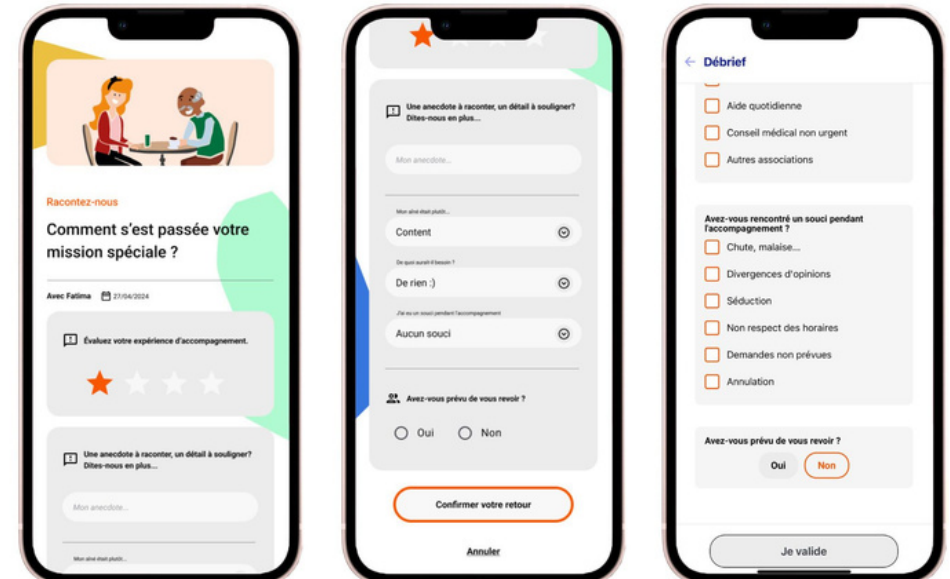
Racontez-nous

Comment s'est passée votre mission spéciale ?

Avec Fatima 27/04/2024

Évaluez votre expérience d'accompagnement.

Une anecdote à raconter, un détail à souligner? Dites-nous en plus...

Mon anecdote...

Mon aîné était plutôt...

Une anecdote à raconter, un détail à souligner? Dites-nous en plus...

Mon anecdote...

Mon aîné était plutôt...

Content

De quoi aurait-il besoin ?

De rien :)

J'ai eu un souci pendant l'accompagnement

Aucun souci

Avez-vous prévu de vous revoir ?

Oui

Non

Confirmer votre retour

Annuler

Débrief

Aide quotidienne

Conseil médical non urgent

Autres associations

Avez-vous rencontré un souci pendant l'accompagnement ?

Chute, malaise...

Divergences d'opinions

Séduction

Non respect des horaires

Demandes non prévues

Annulation

Avez-vous prévu de vous revoir ?

Oui

Non

Je valide